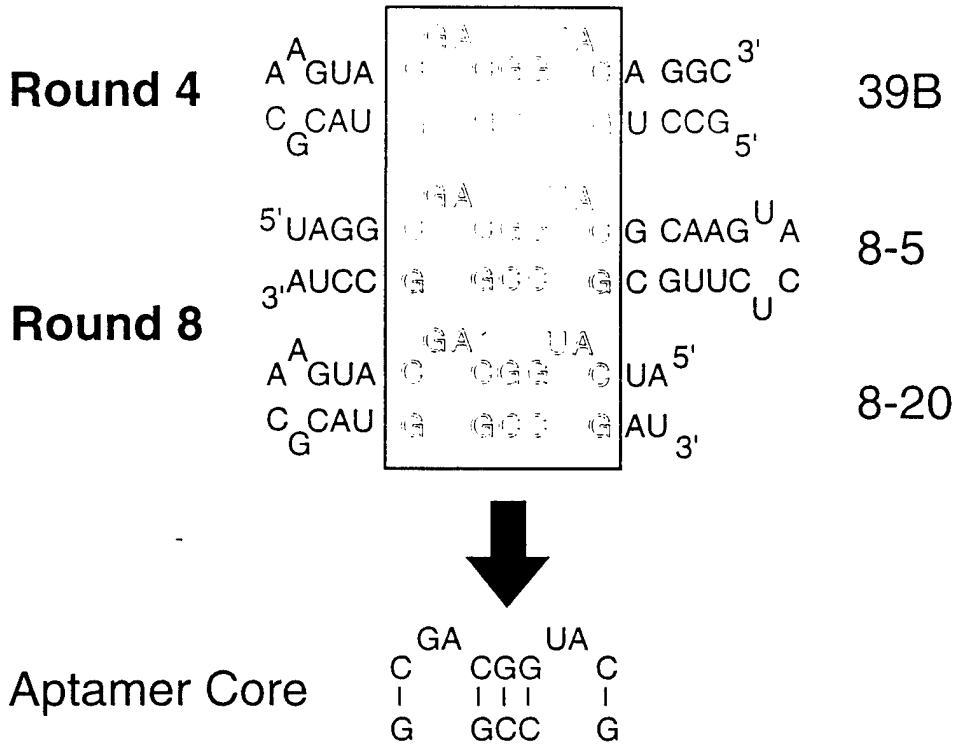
Round 4

A A GUA | GA A | A GGC 3'
C G CAU | | U CCG 5'

39B

GA A
5' UAGG | | G CAAG U A
3' AUCC G GCC G C GUUC U C

8-5

Round 8

GA UA
A A GUA C CGG C UA 5'
C G CAU G GCC G AU 3'

8-20

Aptamer Core

GA UA
C CGG C
| | | | |
G GCC G